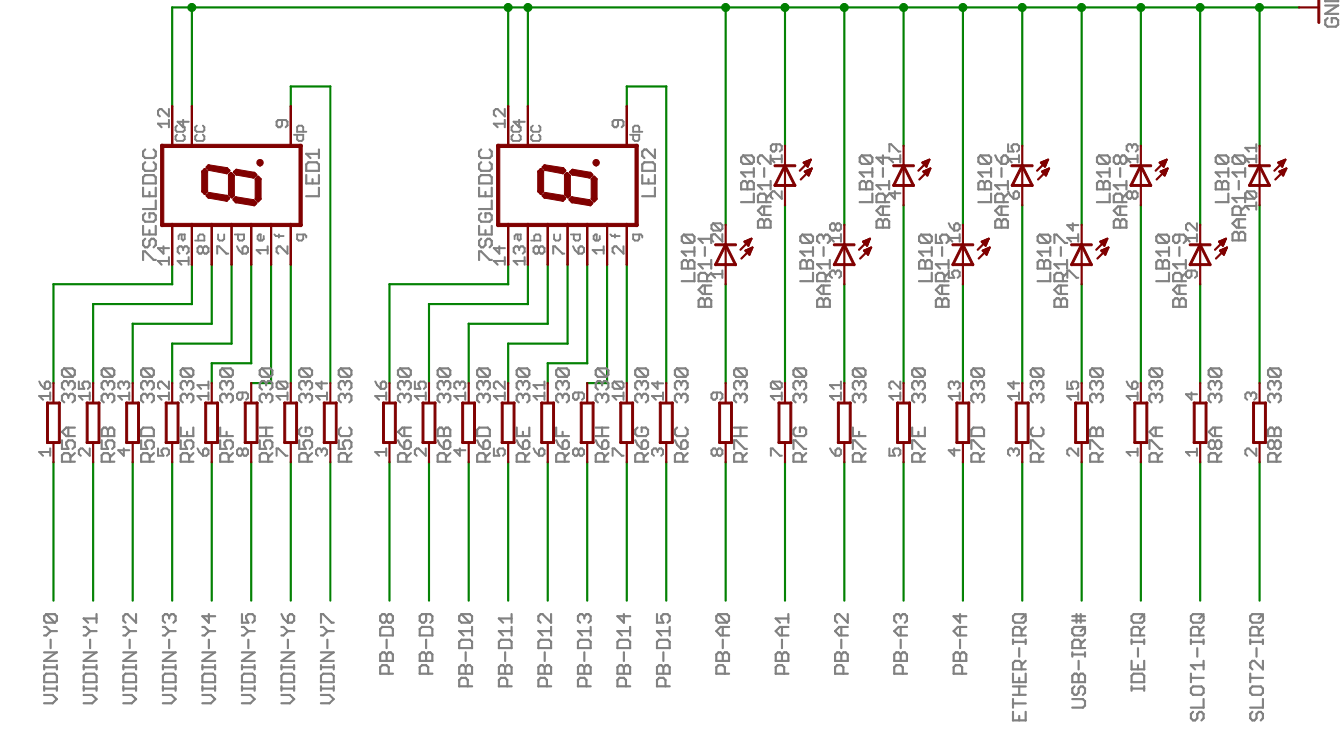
GN

12 CC4 CC 9 dp
7SEGLEDCC LED1
14 13a 8b 7c 6d 1e 2f g

12 CC4 CC 9 dp
7SEGLEDCC LED2
14 13a 8b 7c 6d 1e 2f g

LB10 BAR1-1 1 20
LB10 BAR1-2 2 19
LB10 BAR1-3 3 18
LB10 BAR1-4 4 17
LB10 BAR1-5 5 16
LB10 BAR1-6 6 15
LB10 BAR1-7 7 14
LB10 BAR1-8 8 13
LB10 BAR1-9 9 12
LB10 BAR1-10 10 11

16 330 1 R5A
15 330 2 R5B
13 330 4 R5D
12 330 5 R5E
11 330 6 R5F
9 330 8 R5H
10 330 7 R5G
14 330 3 R5C

16 330 1 R6A
15 330 2 R6B
13 330 4 R6D
12 330 5 R6E
11 330 6 R6F
9 330 8 R6H
10 330 7 R6G
14 330 3 R6C

9 330 8 R7H
10 330 7 R7G
11 330 6 R7F
12 330 5 R7E
13 330 4 R7D
14 330 3 R7C
15 330 2 R7B
16 330 1 R7A
4 330 1 R8A
3 330 2 R8B

VIDIN-Y0
VIDIN-Y1
VIDIN-Y2
VIDIN-Y3
VIDIN-Y4
VIDIN-Y5
VIDIN-Y6
VIDIN-Y7
PB-D8
PB-D9
PB-D10
PB-D11
PB-D12
PB-D13
PB-D14
PB-D15
PB-A0
PB-A1
PB-A2
PB-A3
PB-A4
ETHER-IRQ
USB-IRQ#
IDE-IRQ
SLOT1-IRQ
SLOT2-IRQ